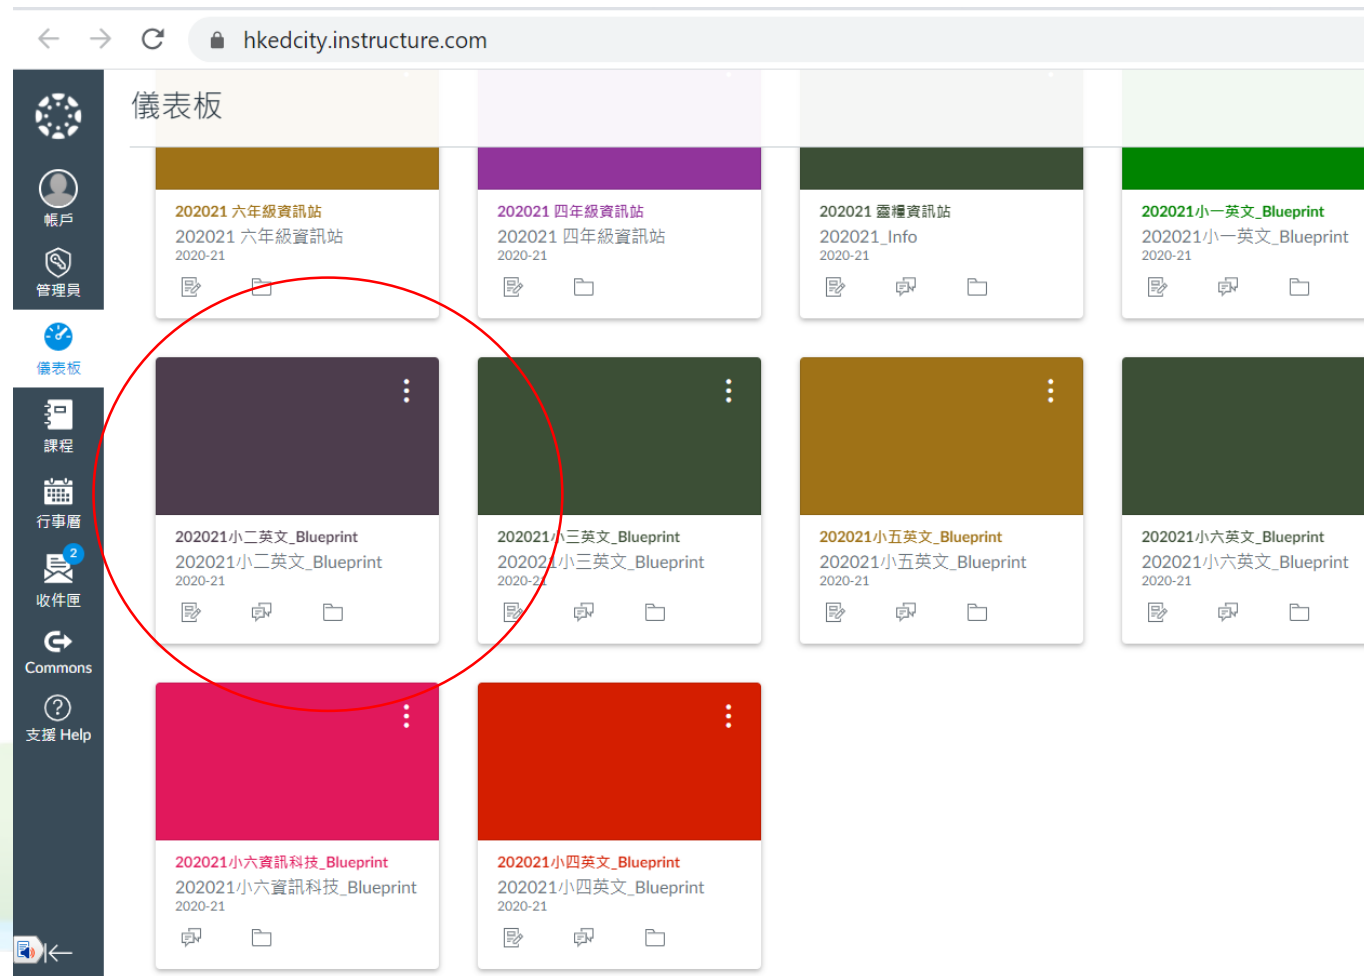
hkedcity.instructure.com

帳戶
管理員
儀表板
課程
行事曆
2
收件匣
Commons
支援 Help

儀表板

202021 六年級資訊站
202021 六年級資訊站
2020-21

202021 四年級資訊站
202021 四年級資訊站
2020-21

202021 靈糧資訊站
202021_Info
2020-21

202021小一英文_Blueprint
202021小一英文_Blueprint
2020-21

202021小二英文_Blueprint
202021小二英文_Blueprint
2020-21

202021小三英文_Blueprint
202021小三英文_Blueprint
2020-21

202021小五英文_Blueprint
202021小五英文_Blueprint
2020-21

202021小六英文_Blueprint
202021小六英文_Blueprint
2020-21

202021小六資訊科技_Blueprint
202021小六資訊科技_Blueprint
2020-21

202021小四英文_Blueprint
202021小四英文_Blueprint
2020-21